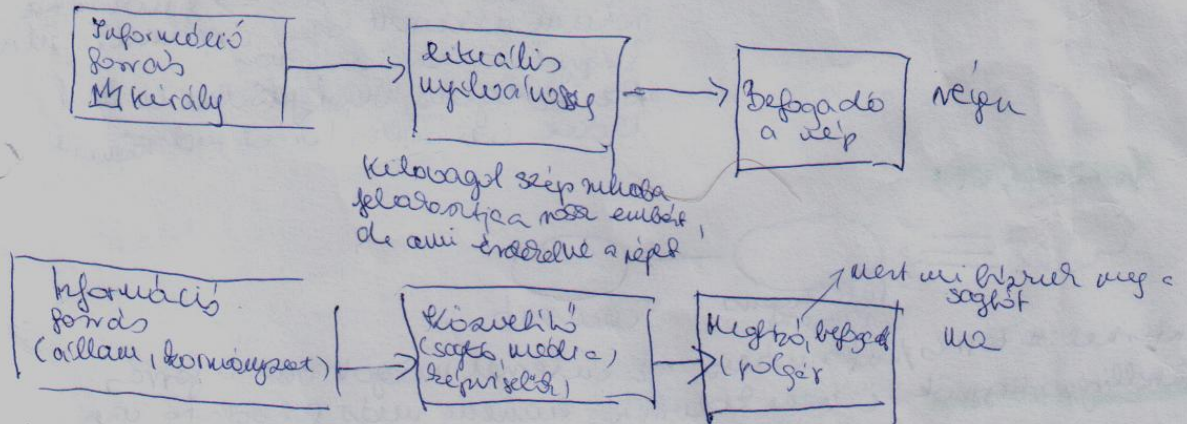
Információ forrás király

ritkális nyilvánosság

Befogadó a nép

népi

Kilovagol szép ruhába felvonultja a nőre embert, de ami érdekelné a népet

Információs forrás (állam, kormányzat)

Közvetítő (sajtó, média, képviselők)

Megfizető, befogadó (polgár

mert mi fizetjük meg a sajtót

mi